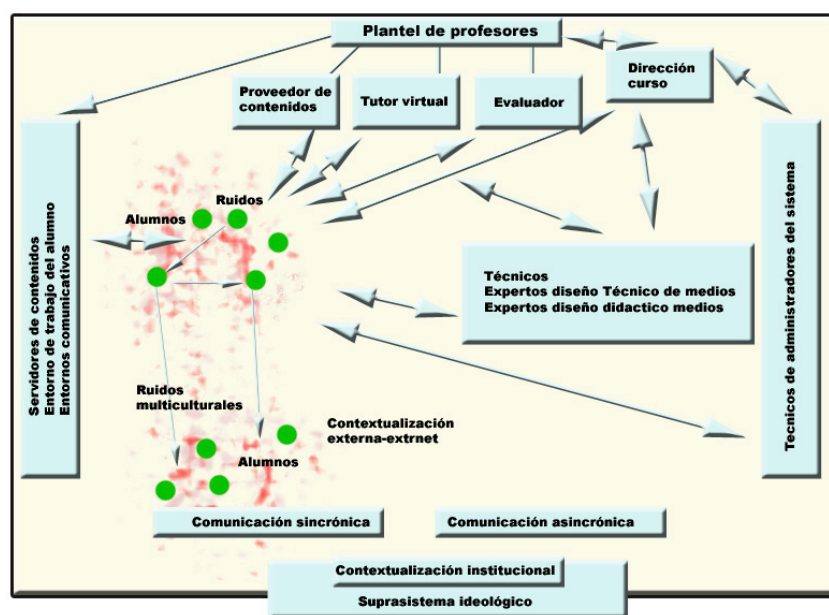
Plantel de profesores

Proveedor de contenidos

Tutor virtual

Evaluador

Dirección curso

Servidores de contenidos
Entorno de trabajo del alumno
Entornos comunicativos

Tecnicos de administradores del sistema

Ruidos

Alumnos

Técnicos
Expertos diseño Técnico de medios
Expertos diseño didactico medios

Ruidos multiculturales

Contextualización externa-extrnet

Alumnos

Comunicación sincrónica

Comunicación asincrónica

Contextualización institucional

Suprasistema ideológico